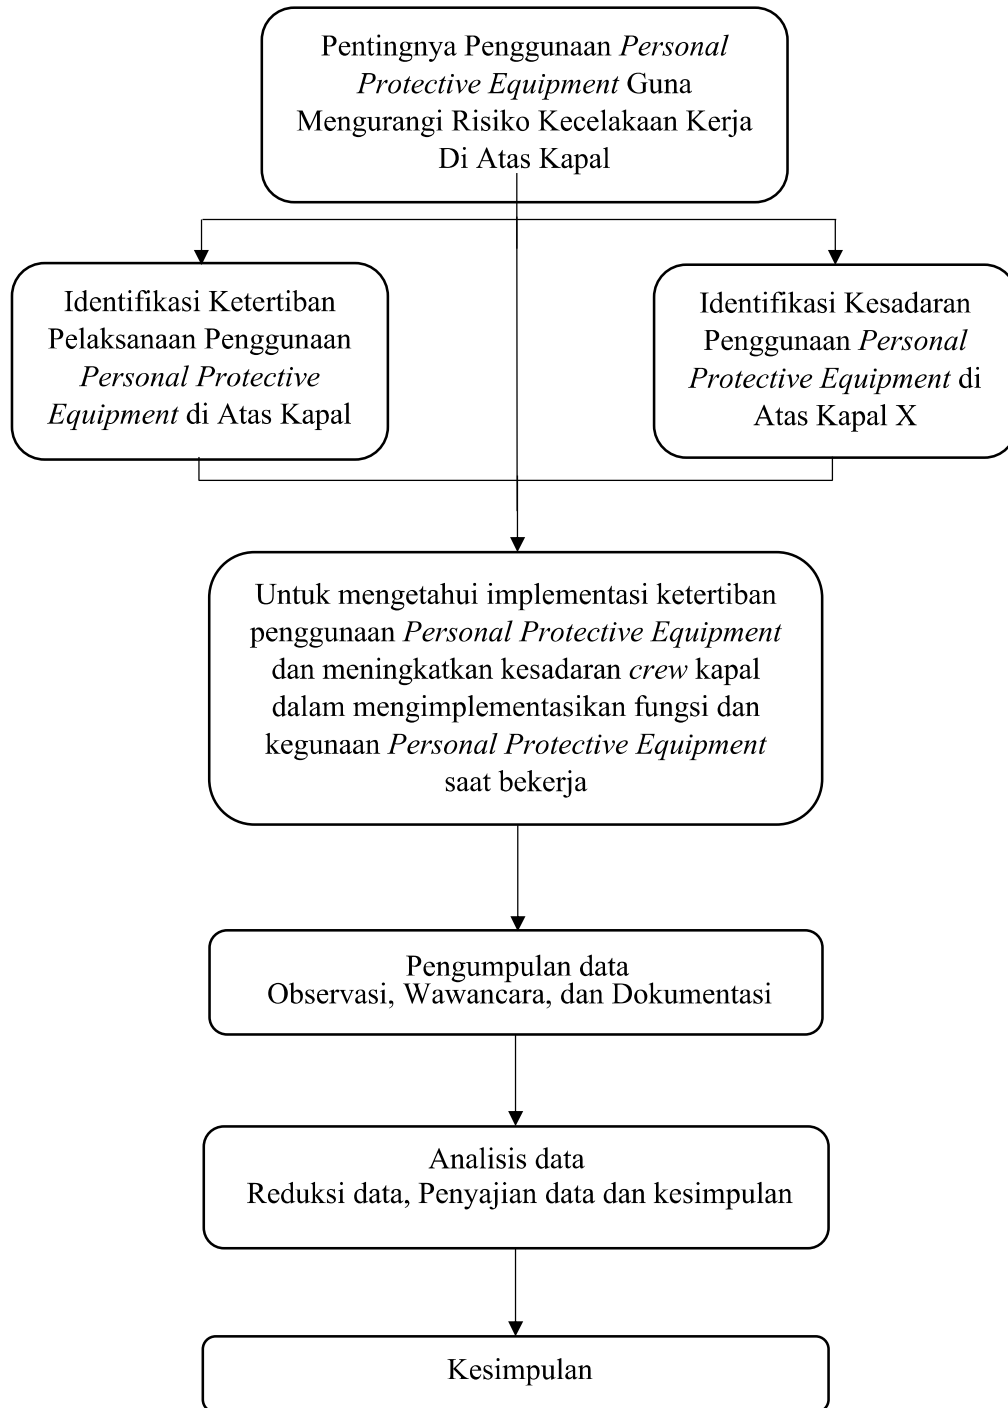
Pentingnya Penggunaan Personal Protective Equipment Guna Mengurangi Risiko Kecelakaan Kerja Di Atas Kapal

Identifikasi Ketertiban Pelaksanaan Penggunaan Personal Protective Equipment di Atas Kapal

Identifikasi Kesadaran Penggunaan Personal Protective Equipment di Atas Kapal X

Untuk mengetahui implementasi ketertiban penggunaan Personal Protective Equipment dan meningkatkan kesadaran crew kapal dalam mengimplementasikan fungsi dan kegunaan Personal Protective Equipment saat bekerja

Pengumpulan data
Observasi, Wawancara, dan Dokumentasi

Analisis data
Reduksi data, Penyajian data dan kesimpulan

Kesimpulan